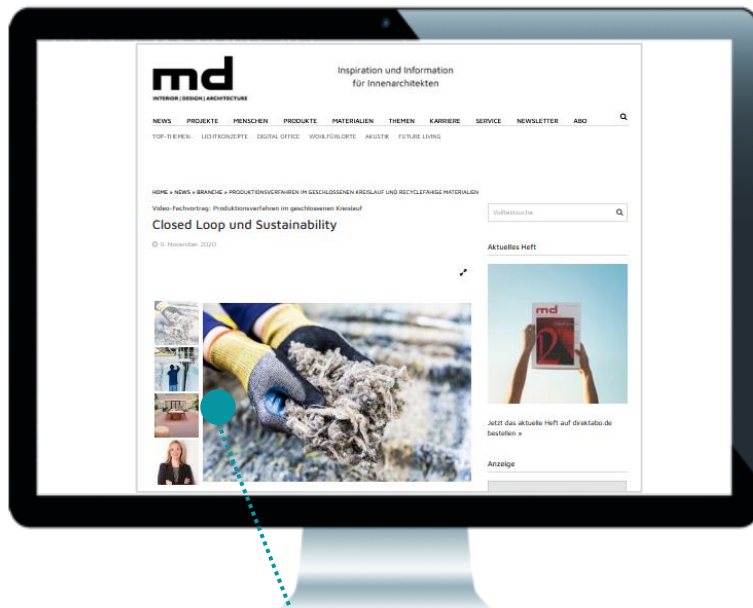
md
INTERIOR | DESIGN | ARCHITECTURE

Inspiration und Information für Innenarchitekten

NEWS PROJEKTE MENSCHEN PRODUKTE MATERIALIEN THEMEN KARRIERE SERVICE NEWSLETTER ABO

TOP-THEMEN: LICHTKONZEPTE DIGITAL OFFICE WOHLFÜHLORTE AKUSTIK FUTURE LIVING

HOME » NEWS » BRANCHE » PRODUKTIONSVERFAHREN IM GESCHLOSSENEN KREISLAUF UND RECYCLEFÄHIGE MATERIALIEN

Video-Fachvortrag: Produktionsverfahren im geschlossenen Kreislauf

Closed Loop und Sustainability

9. November 2020

Volltextsuche

Aktuelles Heft

md

Jetzt das aktuelle Heft auf direktabo.de bestellen »

Anzeige